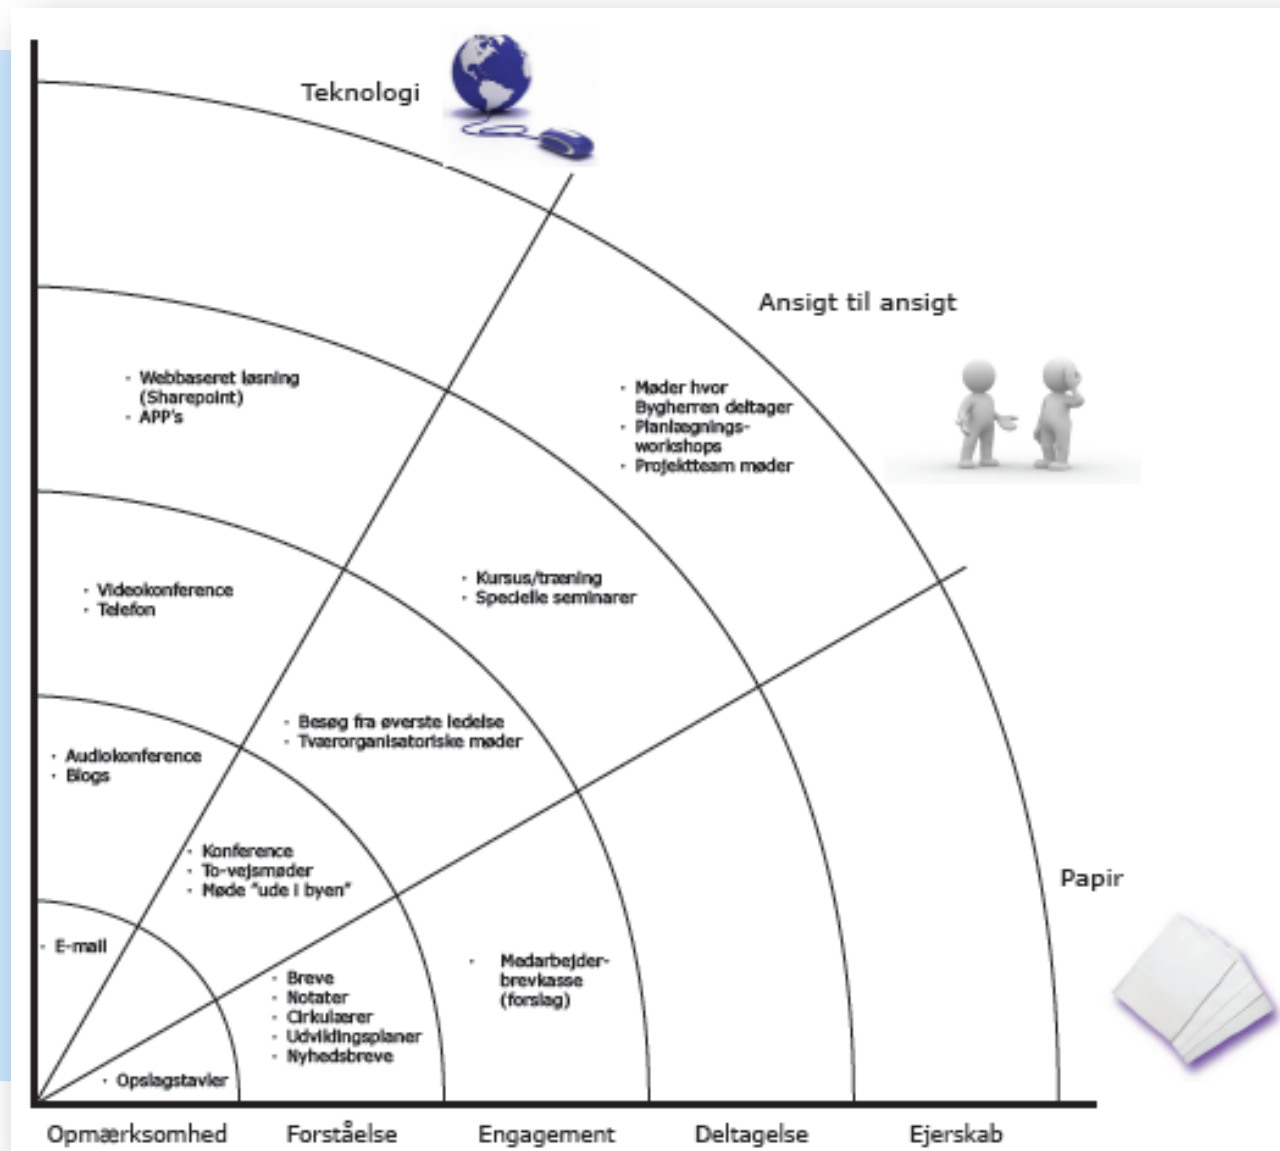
Teknologi

Ansigt til ansigt

Papir

- Webbaseret løsning (Sharepoint)
- APP's

- Møder hvor Bygherren deltager
- Planlægnings-workshops
- Projektteam møder

- Videokonference
- Telefon

- Kursus/træning
- Specielle seminarer

- Besøg fra øverste ledelse
- Tværorganisatoriske møder

- Audiokonference
- Blogs

- Konference
- To-vejsmøder
- Møde "ude i byen"

- E-mail

- Breve
- Notater
- Cirkulærer
- Udviklingsplaner
- Nyhedsbreve

- Medarbejder-brevkasse (forslag)

- Opslagstavler

Opmærksomhed
Forståelse
Engagement
Deltagelse
Ejerskab